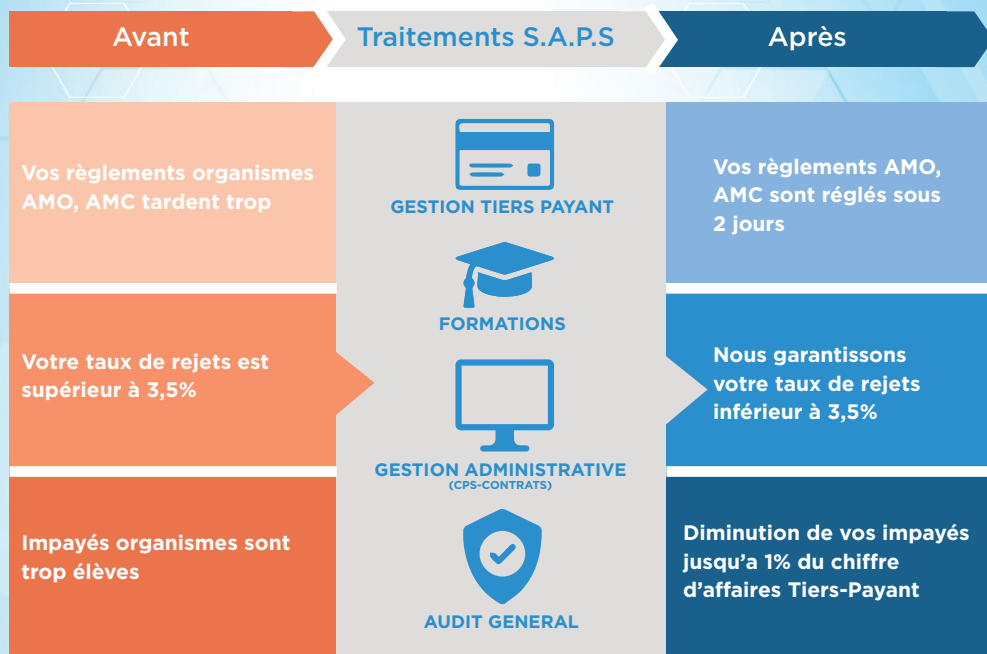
Avant

Traitements S.A.P.S

Après

Vos règlements organismes AMO, AMC tardent trop

GESTION TIERS PAYANT

Vos règlements AMO, AMC sont réglés sous 2 jours

FORMATIONS

Votre taux de rejets est supérieur à 3,5%

Nous garantissons votre taux de rejets inférieur à 3,5%

GESTION ADMINISTRATIVE
(CPS-CONTRATS)

Impayés organismes sont trop élèves

Diminution de vos impayés jusqu'a 1% du chiffre d'affaires Tiers-Payant

AUDIT GENERAL